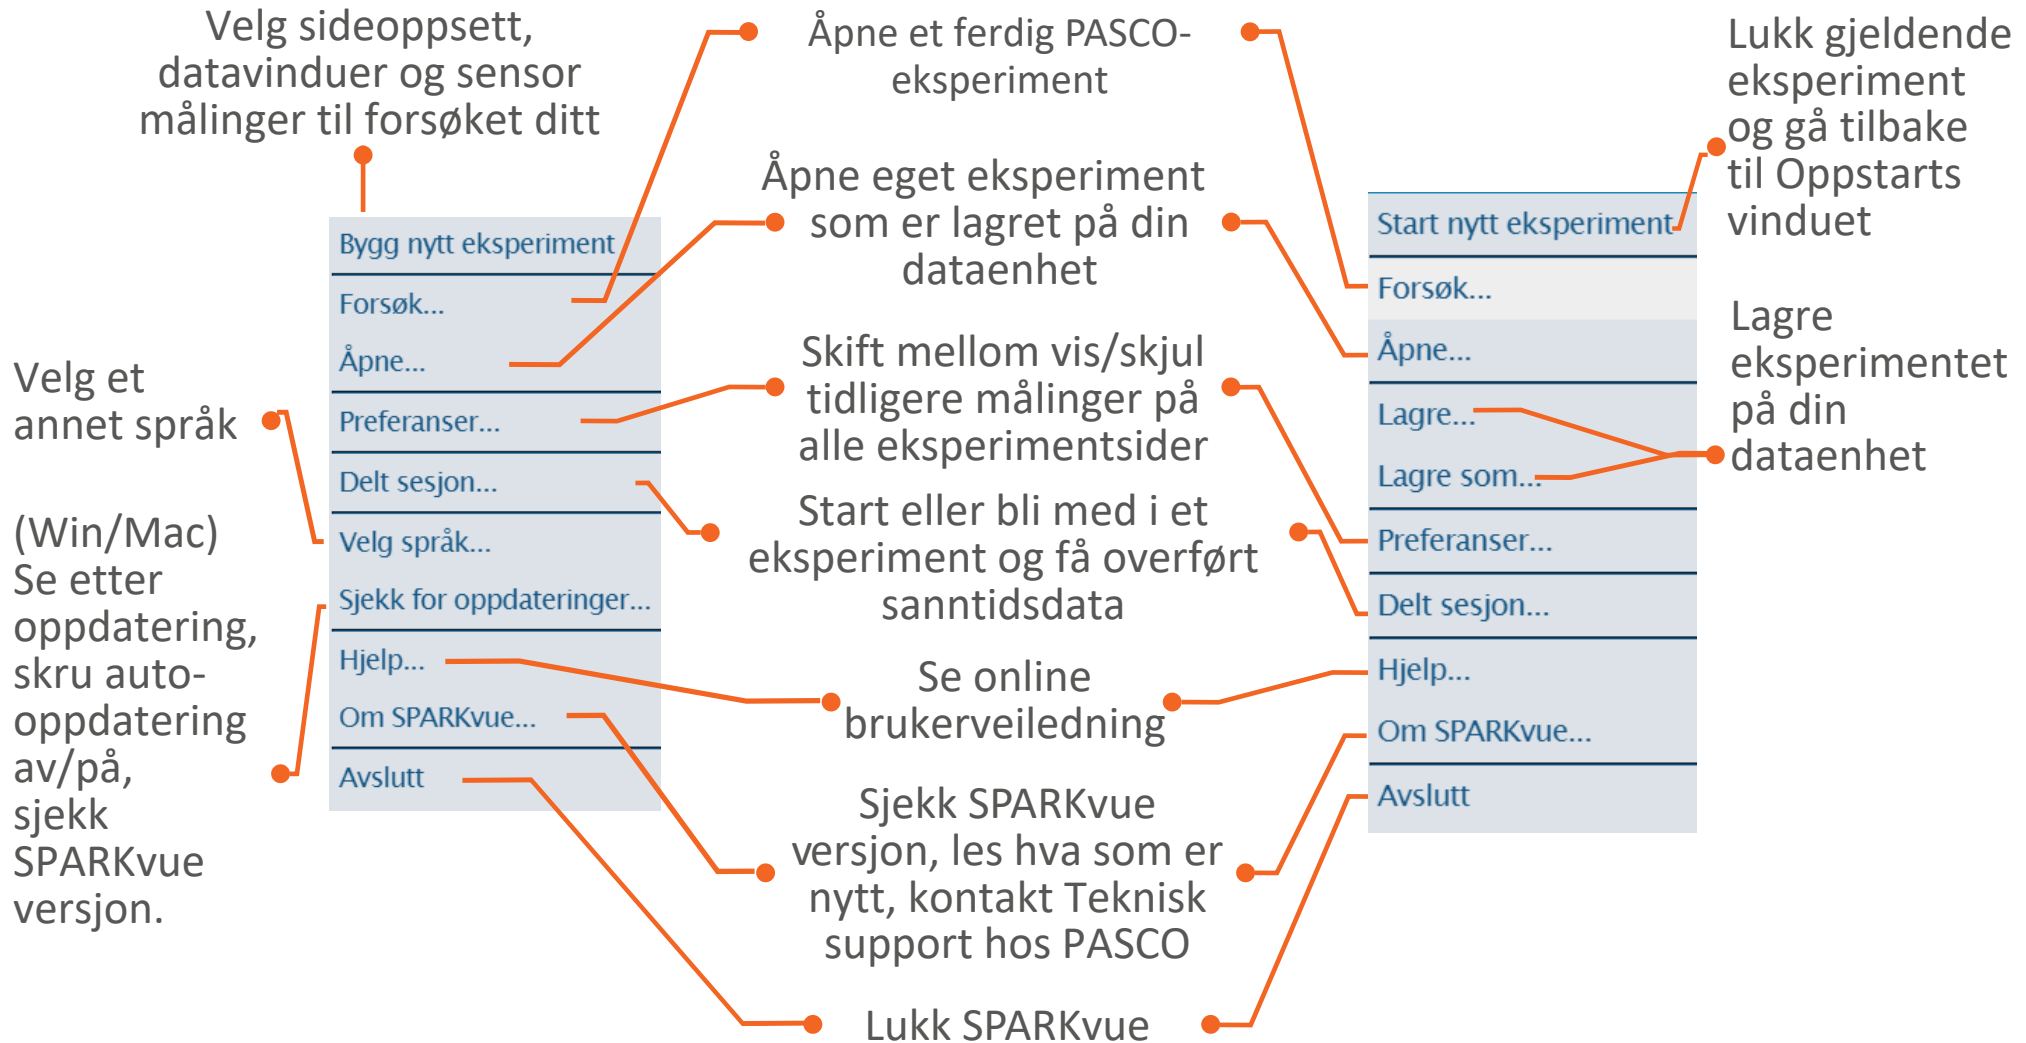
Velg sideoppsett, datavinduer og sensor målinger til forsøket ditt

Åpne et ferdig PASCO-eksperiment

Lukk gjeldende eksperiment og gå tilbake til Oppstarts vinduet

Bygg nytt eksperiment
Forsøk...
Åpne...
Preferanser...
Delt sesjon...
Velg språk...
Sjekk for oppdateringer...
Hjelp...
Om SPARKvue...
Avslutt

Åpne eget eksperiment som er lagret på din dataenhet

Start nytt eksperiment
Forsøk...
Åpne...
Lagre...
Lagre som...
Preferanser...
Delt sesjon...
Hjelp...
Om SPARKvue...
Avslutt

Lagre eksperimentet på din dataenhet

Velg et annet språk

Skift mellom vis/skjul tidligere målinger på alle eksperimentsider

Start eller bli med i et eksperiment og få overført sanntidsdata

(Win/Mac) Se etter oppdatering, skru auto-oppdatering av/på, sjekk SPARKvue versjon.

Se online brukerveiledning

Sjekk SPARKvue versjon, les hva som er nytt, kontakt Teknisk support hos PASCO

Lukk SPARKvue